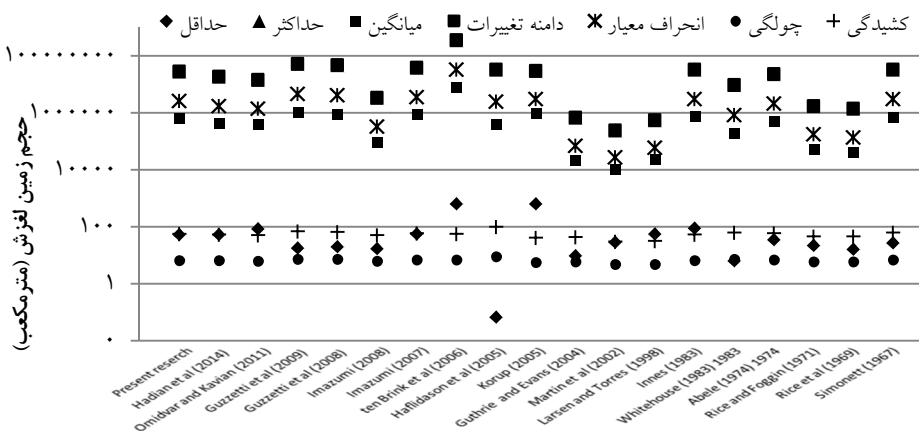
کشیدگی + چولگی ● انحراف معیار ✱ دامنه تغییرات ■ میانگین ■ حداکثر ▲ حداقل ◆

۱۰۰۰۰۰۰۰۰
۱۰۰۰۰۰۰
۱۰۰۰۰
۱۰۰
۱
۰

حجم زمین لغزش (مترمکعب)

Present reserch
Hadian et al (2014)
Omidvar and Kavian (2011)
Guzzetti et al (2009)
Guzzetti et al (2008)
Imazumi (2008)
Imazumi (2007)
ten Brink et al (2006)
Haflidason et al (2005)
Korup (2005)
Guthrie and Evans (2004)
Martin et al (2002)
Larsen and Torres (1998)
Innes (1983)
Whitehouse (1983) 1983
Abele (1974) 1974
Rice and Foggin (1971)
Rice et al (1969)
Simonett (1967)